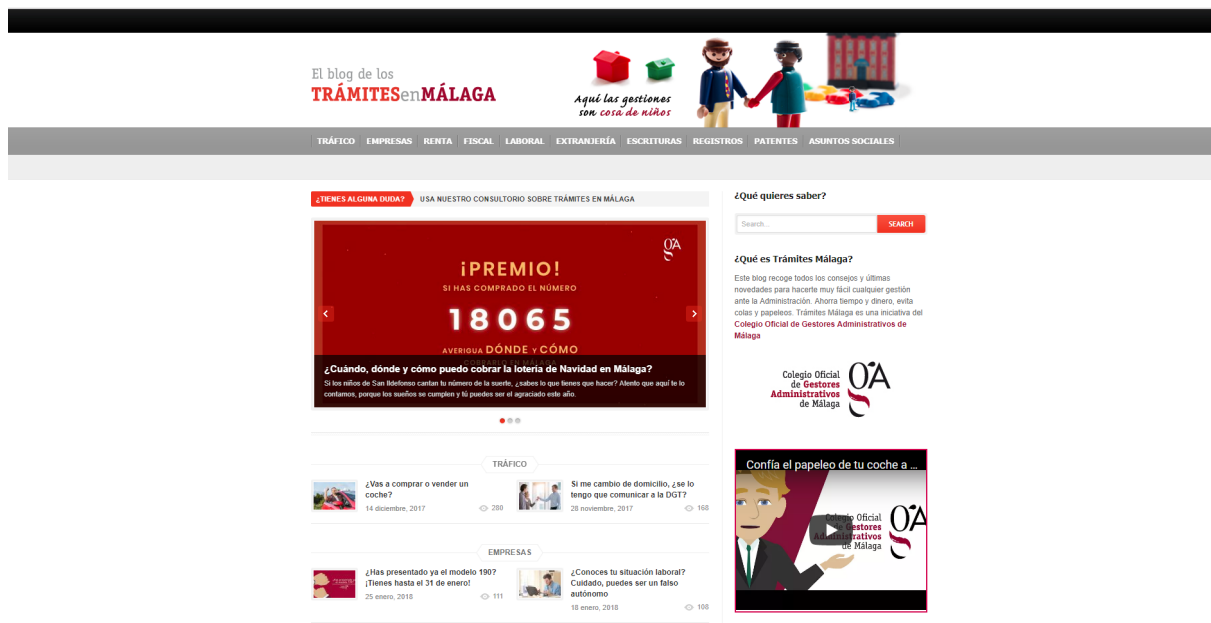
El blog de los
TRÁMITESenMÁLAGA

Aquí las gestiones son cosa de niños

TRÁFICO | EMPRESAS | RENTA | FISCAL | LABORAL | EXTRANJERÍA | ESCRITURAS | REGISTROS | PATENTES | ASUNTOS SOCIALES

¿TIENES ALGUNA DUDA? USA NUESTRO CONSULTORIO SOBRE TRÁMITES EN MÁLAGA

¡PREMIO!
SI HAS COMPRADO EL NÚMERO
18065
AVERIGUA DÓNDE Y CÓMO COBRARLO EN MÁLAGA

¿Cuándo, dónde y cómo puedo cobrar la lotería de Navidad en Málaga?
Si los niños de San Ildefonso cantan tu número de la suerte, ¿sabes lo que tienes que hacer? Atento que aquí te lo contamos, porque los sueños se cumplen y tú puedes ser el agraciado este año.

TRÁFICO

¿Vas a comprar o vender un coche?
14 diciembre, 2017 280

Si me cambio de domicilio, ¿se lo tengo que comunicar a la DGT?
28 noviembre, 2017 168

EMPRESAS

¿Has presentado ya el modelo 190? ¡Tienes hasta el 31 de enero!
25 enero, 2018 111

¿Conoces tu situación laboral? Cuidado, puedes ser un falso autónomo
18 enero, 2018 108

¿Qué quieres saber?
Search...
SEARCH

¿Qué es Trámites Málaga?
Este blog recoge todos los consejos y últimas novedades para hacerte muy fácil cualquier gestión ante la Administración. Ahorra tiempo y dinero, evita colas y papeleos. Trámites Málaga es una iniciativa del Colegio Oficial de Gestores Administrativos de Málaga

Colegio Oficial de Gestores Administrativos de Málaga

Confía el papeleo de tu coche a ...
Colegio Oficial de Gestores Administrativos de Málaga